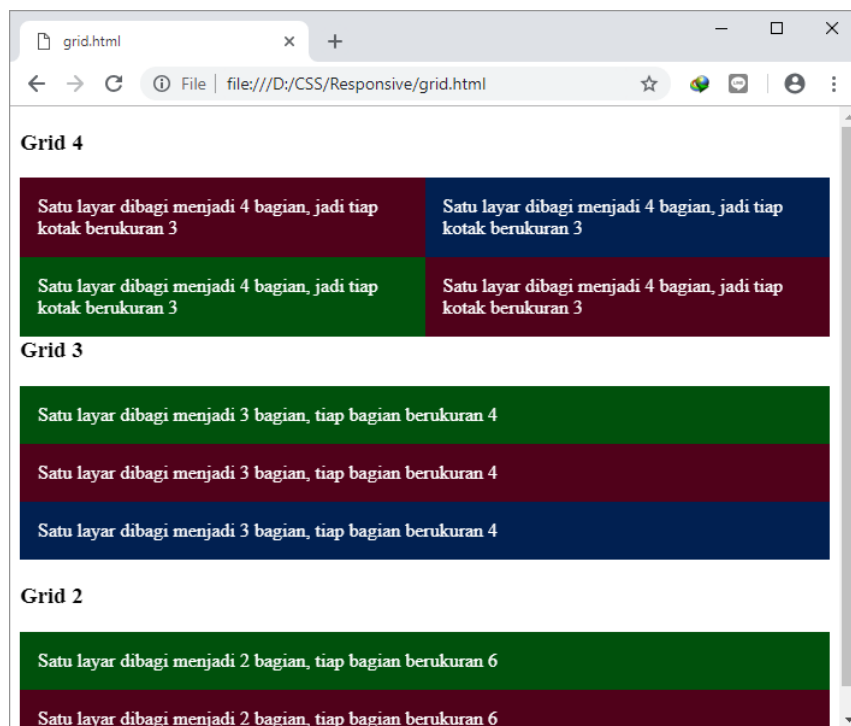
grid.html ×
+

File | file:///D:/CSS/Responsive/grid.html

Grid 4

| Satu layar dibagi menjadi 4 bagian, jadi tiap kotak berukuran 3 | Satu layar dibagi menjadi 4 bagian, jadi tiap kotak berukuran 3 |
|---|---|
| Satu layar dibagi menjadi 4 bagian, jadi tiap kotak berukuran 3 | Satu layar dibagi menjadi 4 bagian, jadi tiap kotak berukuran 3 |

Grid 3

Satu layar dibagi menjadi 3 bagian, tiap bagian berukuran 4

Satu layar dibagi menjadi 3 bagian, tiap bagian berukuran 4

Satu layar dibagi menjadi 3 bagian, tiap bagian berukuran 4

Grid 2

Satu layar dibagi menjadi 2 bagian, tiap bagian berukuran 6

Satu layar dibagi menjadi 2 bagian, tiap bagian berukuran 6